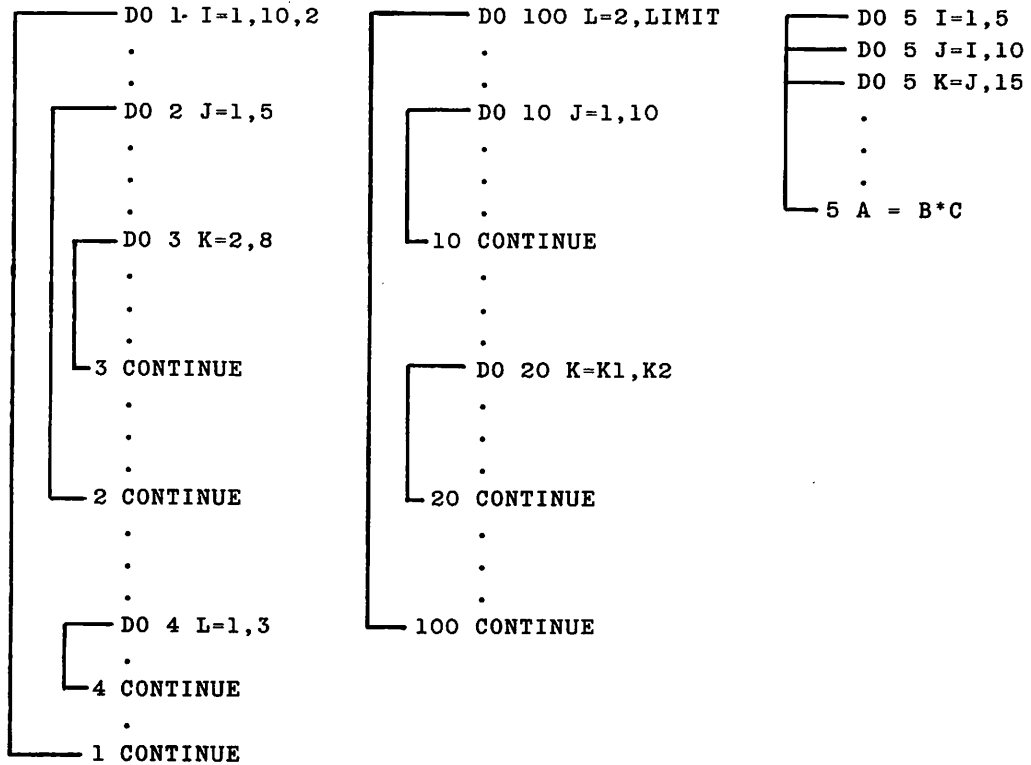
DO 1 I=1,10,2
.
.
DO 2 J=1,5
.
.
.
DO 3 K=2,8
.
.
.
3 CONTINUE
.
.
.
2 CONTINUE
.
.
.
DO 4 L=1,3
.
4 CONTINUE
.
1 CONTINUE

DO 100 L=2,LIMIT
.
.
DO 10 J=1,10
.
.
.
10 CONTINUE
.
.
.
DO 20 K=K1,K2
.
.
.
20 CONTINUE
.
.
.
100 CONTINUE

DO 5 I=1,5
DO 5 J=I,10
DO 5 K=J,15
.
.
.
5 A = B*C